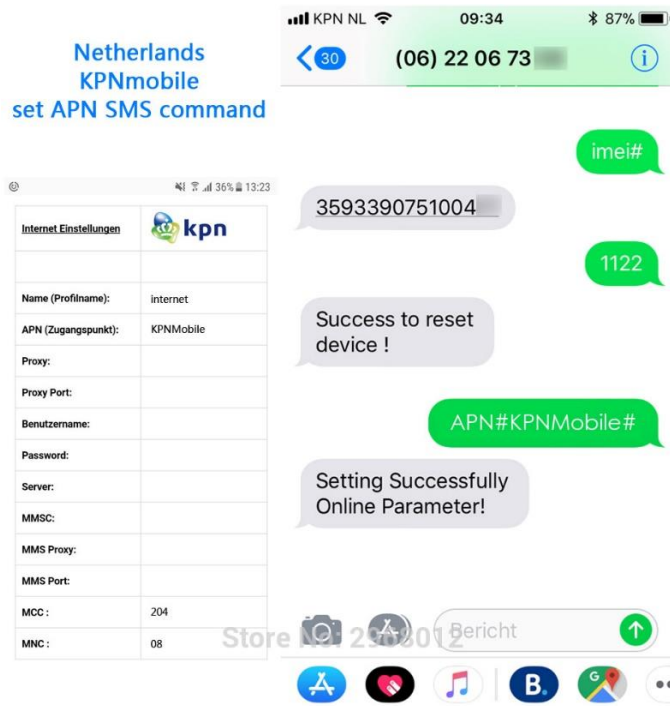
Netherlands
KPNmobile
set APN SMS command

36% 13:23

| Internet Einstellungen | kpn |
|---|---|
| | |
| Name (Profilname): | internet |
| APN (Zugangspunkt): | KPNMobile |
| Proxy: | |
| Proxy Port: | |
| Benutzername: | |
| Password: | |
| Server: | |
| MMSC: | |
| MMS Proxy: | |
| MMS Port: | |
| MCC : | 204 |
| MNC : | 08 |

KPN NL 09:34 87%
30 (06) 22 06 73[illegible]

imei#

3593390751004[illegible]

1122

Success to reset device !

APN#KPNMobile#

Setting Successfully Online Parameter!

Bericht

Store No: 29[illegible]012